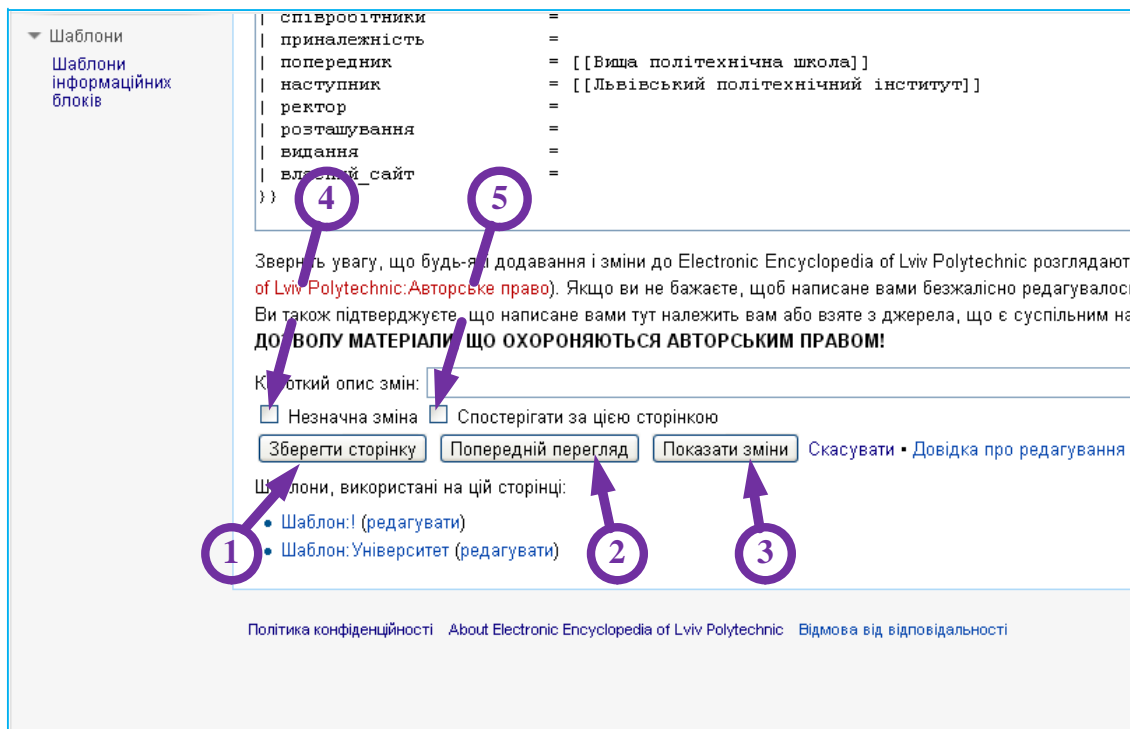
Шаблони

Шаблони інформаційних блоків

| співробітники =
| приналежність =
| попередник = [[Вища політехнічна школа]]
| наступник = [[Львівський політехнічний інститут]]
| ректор =
| розташування =
| видання =
| вл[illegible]й_сайт =
}}

4

5

Зверн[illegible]ть увагу, що будь-я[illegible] додавання і зміни до Electronic Encyclopedia of Lviv Polytechnic розглядают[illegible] of Lviv Polytechnic:Авторське право). Якщо ви не бажаєте, щоб написане вами безжалісно редагувалос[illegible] Ви також підтверджуєте, що написане вами тут належить вам або взяте з джерела, що є суспільним на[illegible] Д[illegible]ВОЛУ МАТЕРІАЛИ, ЩО ОХОРОНЯЮТЬСЯ АВТОРСЬКИМ ПРАВОМ!

К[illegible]роткий опис змін:

Незначна зміна Спостерігати за цією сторінкою

Зберегти сторінку Попередній перегляд Показати зміни Скасувати • Довідка про редагування

Ш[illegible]блони, використані на цій сторінці:

• Шаблон:! (редагувати)
• Шаблон:Університет (редагувати)

1

2

3

Політика конфіденційності About Electronic Encyclopedia of Lviv Polytechnic Відмова від відповідальності